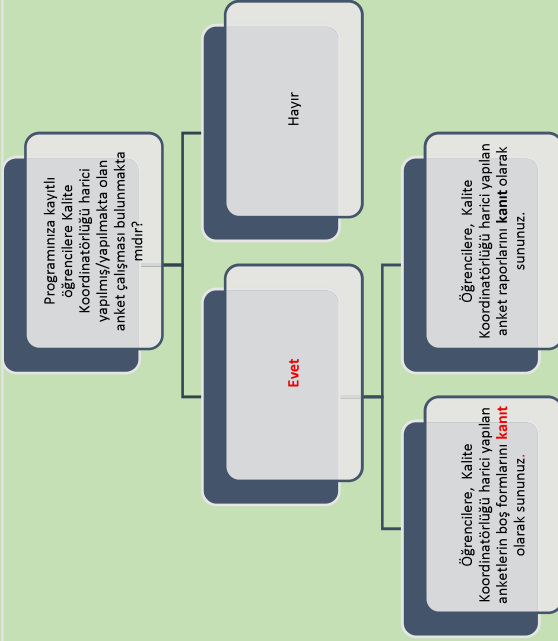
Programınıza kayıtlı öğrencilere Kalite Koordinatörlüğü harici yapılmış/yapılmakta olan anket çalışması bulunmakta mıdır?

Hayır

Evet

Öğrencilere, Kalite Koordinatörlüğü harici yapılan anket raporlarını **kanıt** olarak sununuz.

Öğrencilere, Kalite Koordinatörlüğü harici yapılan anketlerin boş formlarını **kanıt** olarak sununuz.